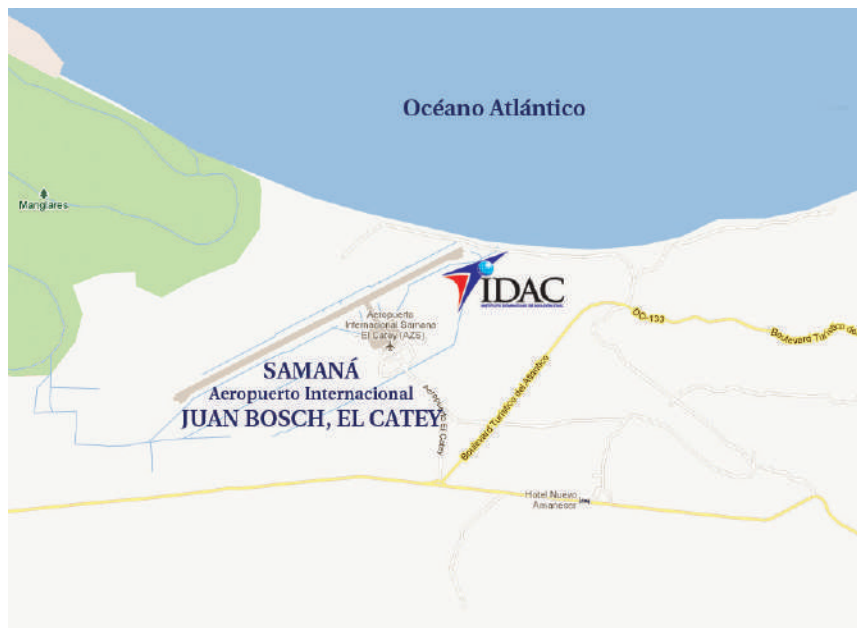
Océano Atlántico

Manglares

IDAC

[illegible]

Aeropuerto Internacional Samana El Catey (AZS)

SAMANÁ
Aeropuerto Internacional
JUAN BOSCH, EL CATEY

Aeropuerto El Catey

Boulevard Turístico del Atlántico

DC-133

Boulevard Turístico de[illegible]

Hotel Nuevo Amanecer